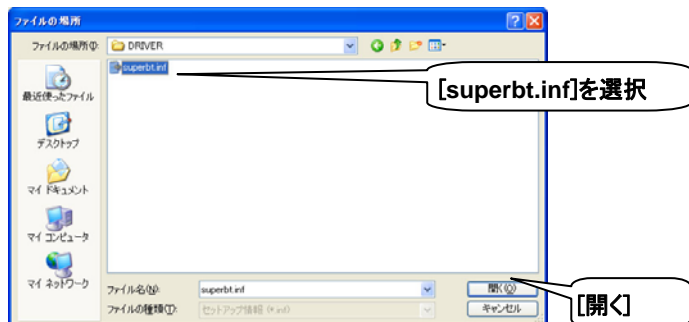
ファイルの場所
ファイルの場所(I): DRIVER
superbt.inf
[superbt.inf]を選択
最近使ったファイル
デスクトップ
マイ ドキュメント
マイ コンピュータ
マイ ネットワーク
ファイル名(N): superbt.inf
ファイルの種類(T): セットアップ情報 (*.inf)
開く(O)
キャンセル
[開く]